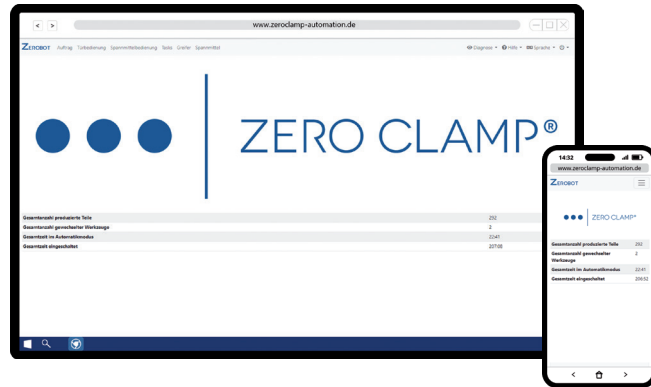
www.zeroclamp-automation.de

ZEROBOT Auftrag Türbedienung Spannmittelbedienung Tasks Greifer Spannmittel

Diagnose Hilfe Sprache

ZERO CLAMP®

| | |
|---|---|
| Gesamtanzahl produzierte Teile | 292 |
| Gesamtanzahl gewechselter Werkzeuge | 2 |
| Gesamtzeit im Automatikmodus | 22:41 |
| Gesamtzeit eingeschaltet | 207:00 |

14:32

www.zeroclamp-automation.de

ZEROBOT

ZERO CLAMP®

| | |
|---|---|
| Gesamtanzahl produzierte Teile | 292 |
| Gesamtanzahl gewechselter Werkzeuge | 2 |
| Gesamtzeit im Automatikmodus | 22:41 |
| Gesamtzeit eingeschaltet | 206:52 |